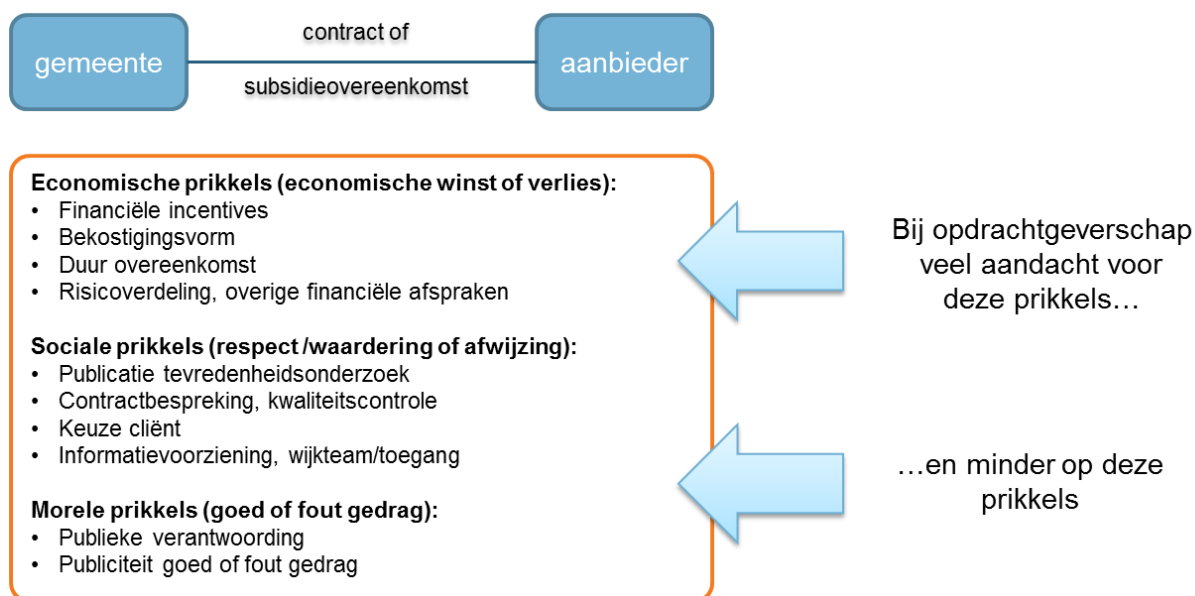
gemeente

contract of

subsidieovereenkomst

aanbieder

**Economische prikkels (economische winst of verlies):**
- Financiële incentives
- Bekostigingsvorm
- Duur overeenkomst
- Risicoverdeling, overige financiële afspraken

**Sociale prikkels (respect /waardering of afwijzing):**
- Publicatie tevredenheidsonderzoek
- Contractbespreking, kwaliteitscontrole
- Keuze cliënt
- Informatievoorziening, wijkteam/toegang

**Morele prikkels (goed of fout gedrag):**
- Publieke verantwoording
- Publiciteit goed of fout gedrag

Bij opdrachtgeverschap veel aandacht voor deze prikkels…

…en minder op deze prikkels